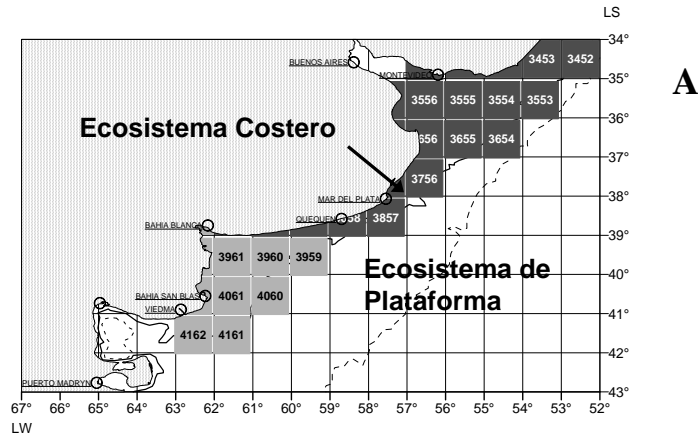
LS

A

BUENOS AIRES
MONTEVIDEO
3453 3452
3556 3555 3554 3553
Ecosistema Costero
656 3655 3654
3756
MAR DEL PLATA
QUEQUEN 58 3857
BAHIA BLANCA
3961 3960 3959
Ecosistema de Plataforma
BAHIA SAN BLAS
4061 4060
VIEDMA
4162 4161
PUERTO MADRYN

34°
35°
36°
37°
38°
39°
40°
41°
42°
43°

67° 66° 65° 64° 63° 62° 61° 60° 59° 58° 57° 56° 55° 54° 53° 52°
LW